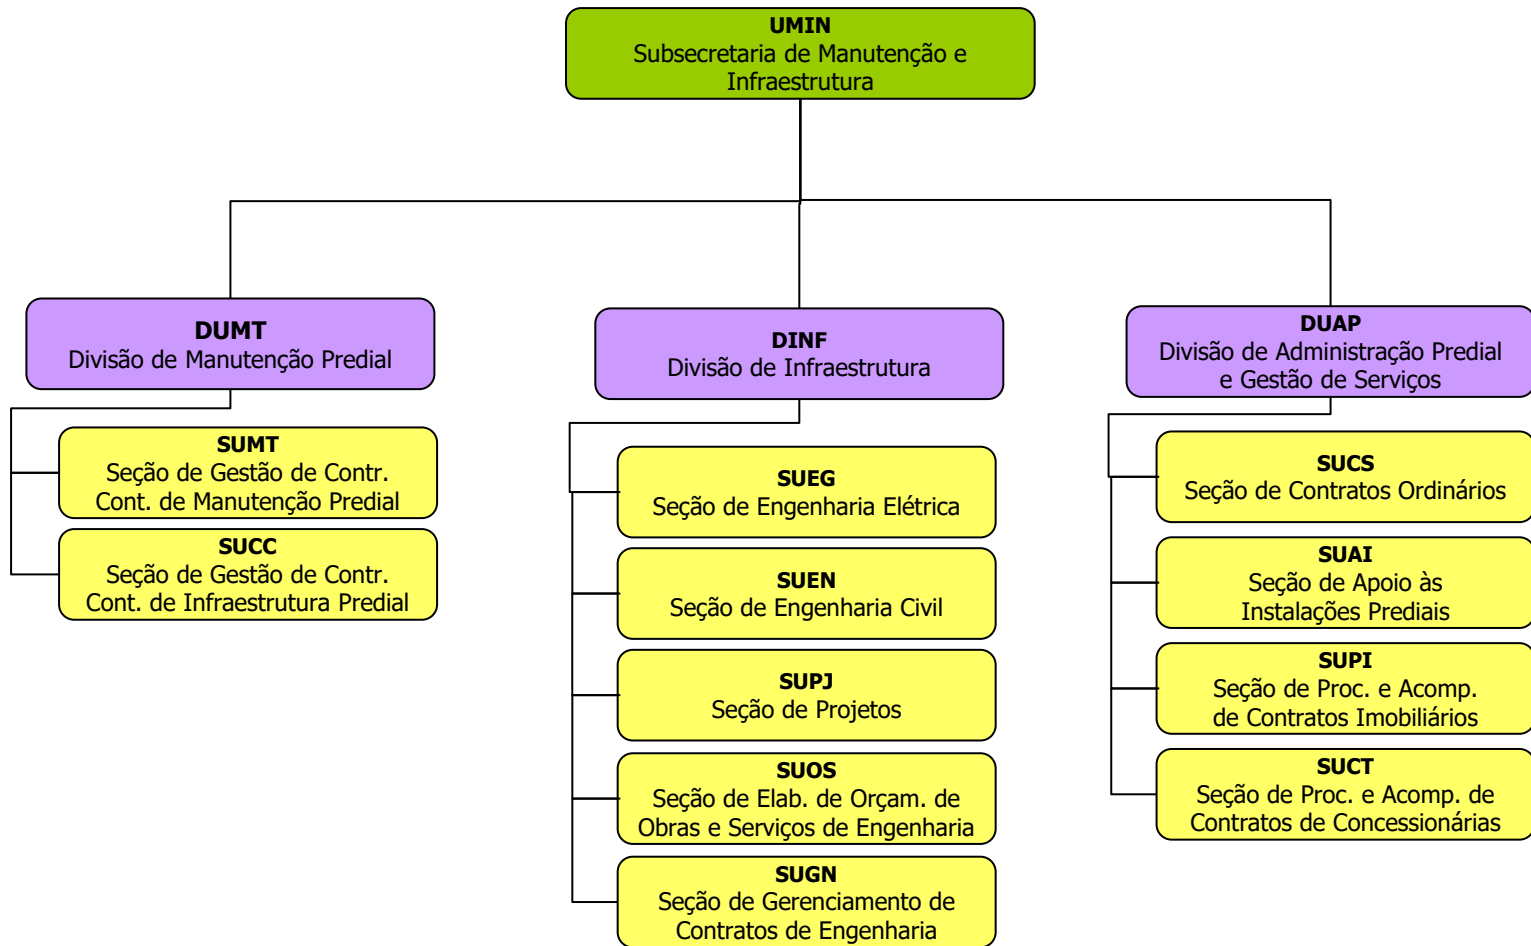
UMIN
Subsecretaria de Manutenção e Infraestrutura

DUMT
Divisão de Manutenção Predial

SUMT
Seção de Gestão de Contr. Cont. de Manutenção Predial

SUCC
Seção de Gestão de Contr. Cont. de Infraestrutura Predial

DINF
Divisão de Infraestrutura

SUEG
Seção de Engenharia Elétrica

SUEN
Seção de Engenharia Civil

SUPJ
Seção de Projetos

SUOS
Seção de Elab. de Orçam. de Obras e Serviços de Engenharia

SUGN
Seção de Gerenciamento de Contratos de Engenharia

DUAP
Divisão de Administração Predial e Gestão de Serviços

SUCS
Seção de Contratos Ordinários

SUAI
Seção de Apoio às Instalações Prediais

SUPI
Seção de Proc. e Acomp. de Contratos Imobiliários

SUCT
Seção de Proc. e Acomp. de Contratos de Concessionárias